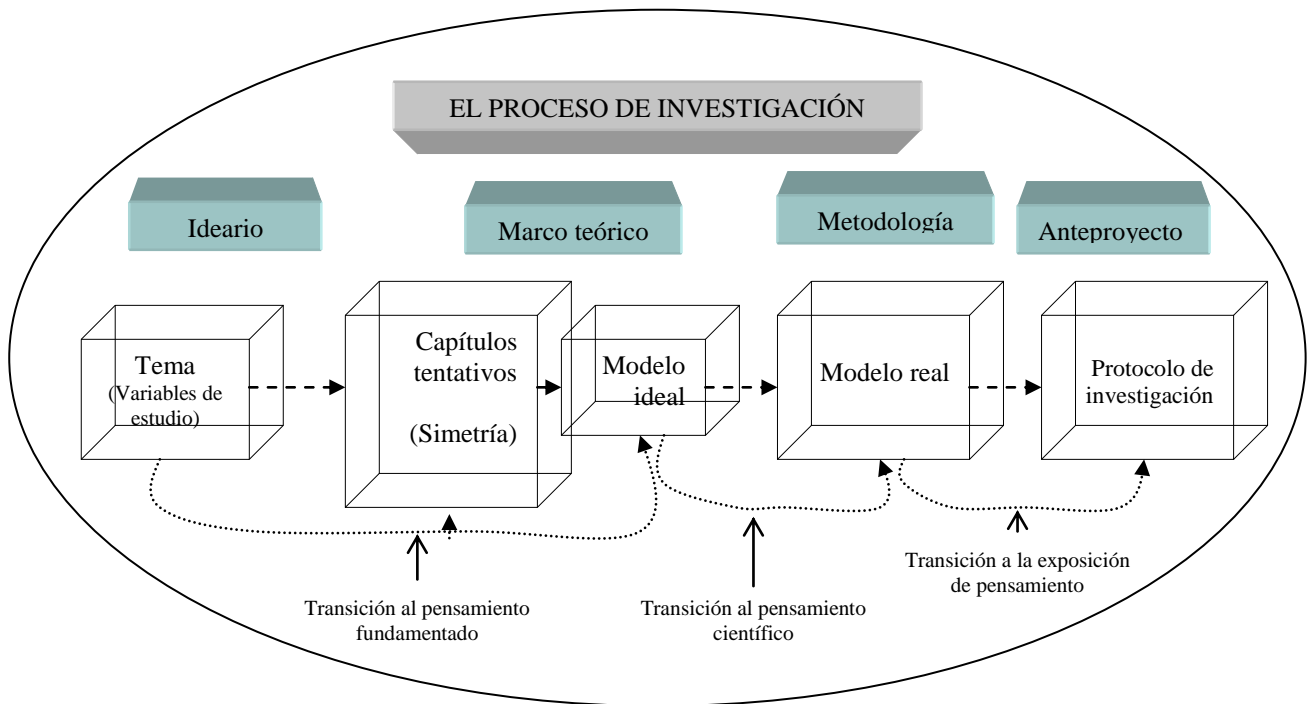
EL PROCESO DE INVESTIGACIÓN

Ideario

Marco teórico

Metodología

Anteproyecto

Tema (Variables de estudio)

Capítulos tentativos

(Simetría)

Modelo ideal

Modelo real

Protocolo de investigación

Transición al pensamiento fundamentado

Transición al pensamiento científico

Transición a la exposición de pensamiento